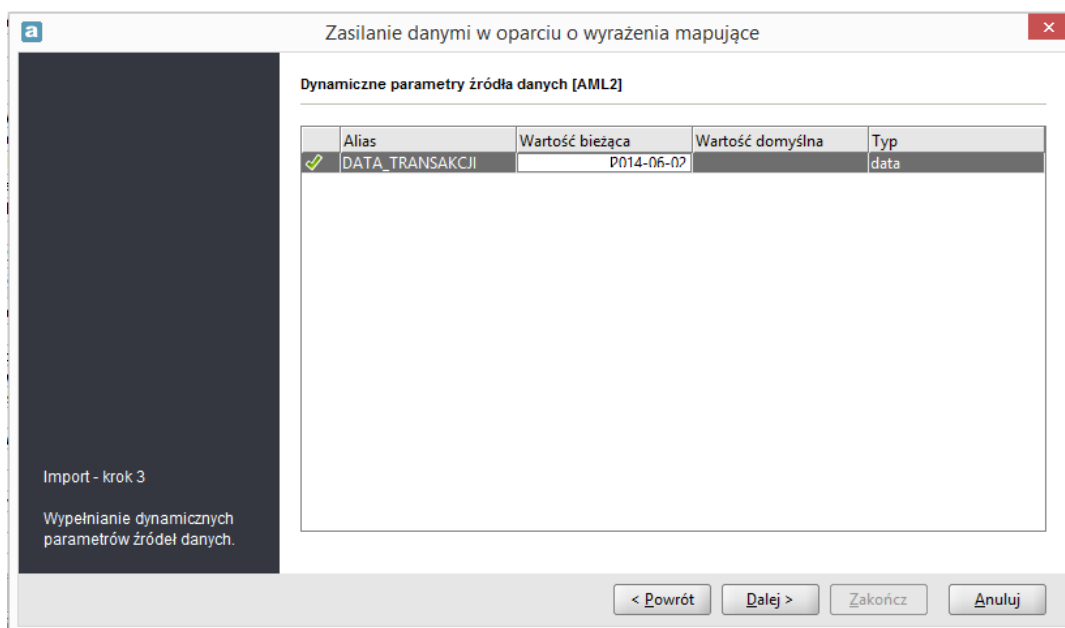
a

Zasilanie danymi w oparciu o wyrażenia mapujące

×

Dynamiczne parametry źródła danych [AML2]

| | Alias | Wartość bieżąca | Wartość domyślna | Typ |
|---|---|---|---|---|
| | DATA_TRANSAKCJI | 2014-06-02 | | data |

Import - krok 3

Wypełnianie dynamicznych parametrów źródeł danych.

< Powrót

Dalej >

Zakończ

Anuluj